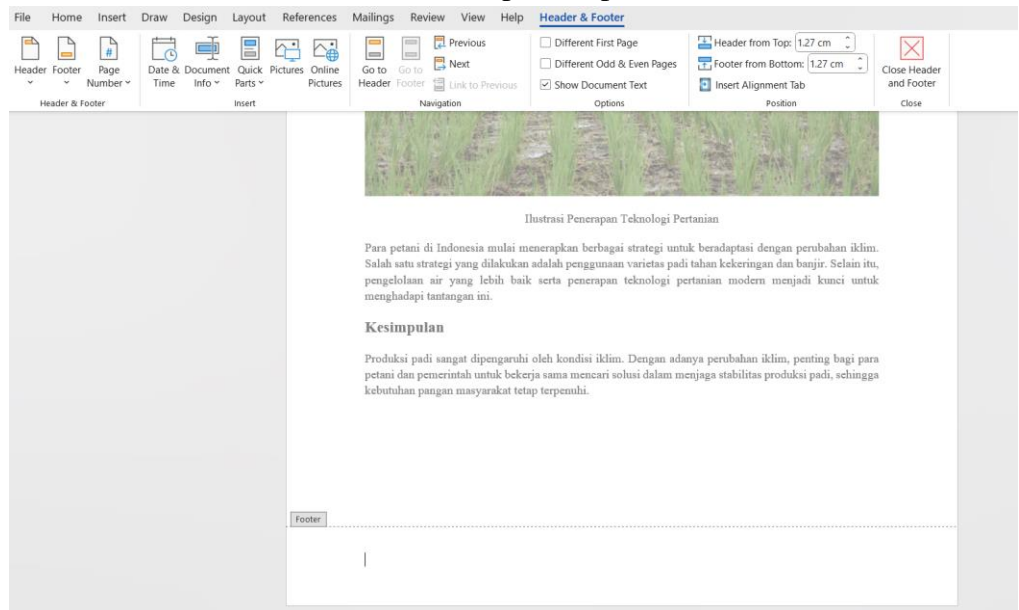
File Home Insert Draw Design Layout References Mailings Review View Help Header & Footer

Header Footer Page Number
Header & Footer

Date & Time Document Info Quick Parts Pictures Online Pictures
Insert

Go to Header Go to Footer Previous Next Link to Previous
Navigation

Different First Page
Different Odd & Even Pages
Show Document Text
Options

Header from Top: 1.27 cm
Footer from Bottom: 1.27 cm
Insert Alignment Tab
Position

Close Header and Footer
Close

Ilustrasi Penerapan Teknologi Pertanian

Para petani di Indonesia mulai menerapkan berbagai strategi untuk beradaptasi dengan perubahan iklim. Salah satu strategi yang dilakukan adalah penggunaan varietas padi tahan kekeringan dan banjir. Selain itu, pengelolaan air yang lebih baik serta penerapan teknologi pertanian modern menjadi kunci untuk menghadapi tantangan ini.

Kesimpulan

Produksi padi sangat dipengaruhi oleh kondisi iklim. Dengan adanya perubahan iklim, penting bagi para petani dan pemerintah untuk bekerja sama mencari solusi dalam menjaga stabilitas produksi padi, sehingga kebutuhan pangan masyarakat tetap terpenuhi.

Footer